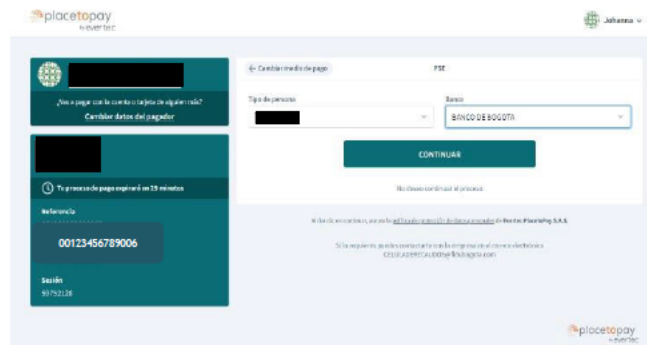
placetopay by evertec

Johanna

¿Vas a pagar con la cuenta o tarjeta de alguien más?

Cambiar datos del pagador

Tu proceso de pago expirará en 19 minutos

Referencia

00123456789006

Sesión

59752128

← Cambiar medio de pago

PSE

Tipo de persona

Banco

BANCO DE BOGOTA

CONTINUAR

No deseo continuar el proceso

Al dar clic en continuar, aceptas la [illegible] de Evertec PlacetoPay S.A.S.

Si lo requieres, puedes contactarte con la empresa en el correo electrónico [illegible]

placetopay by evertec